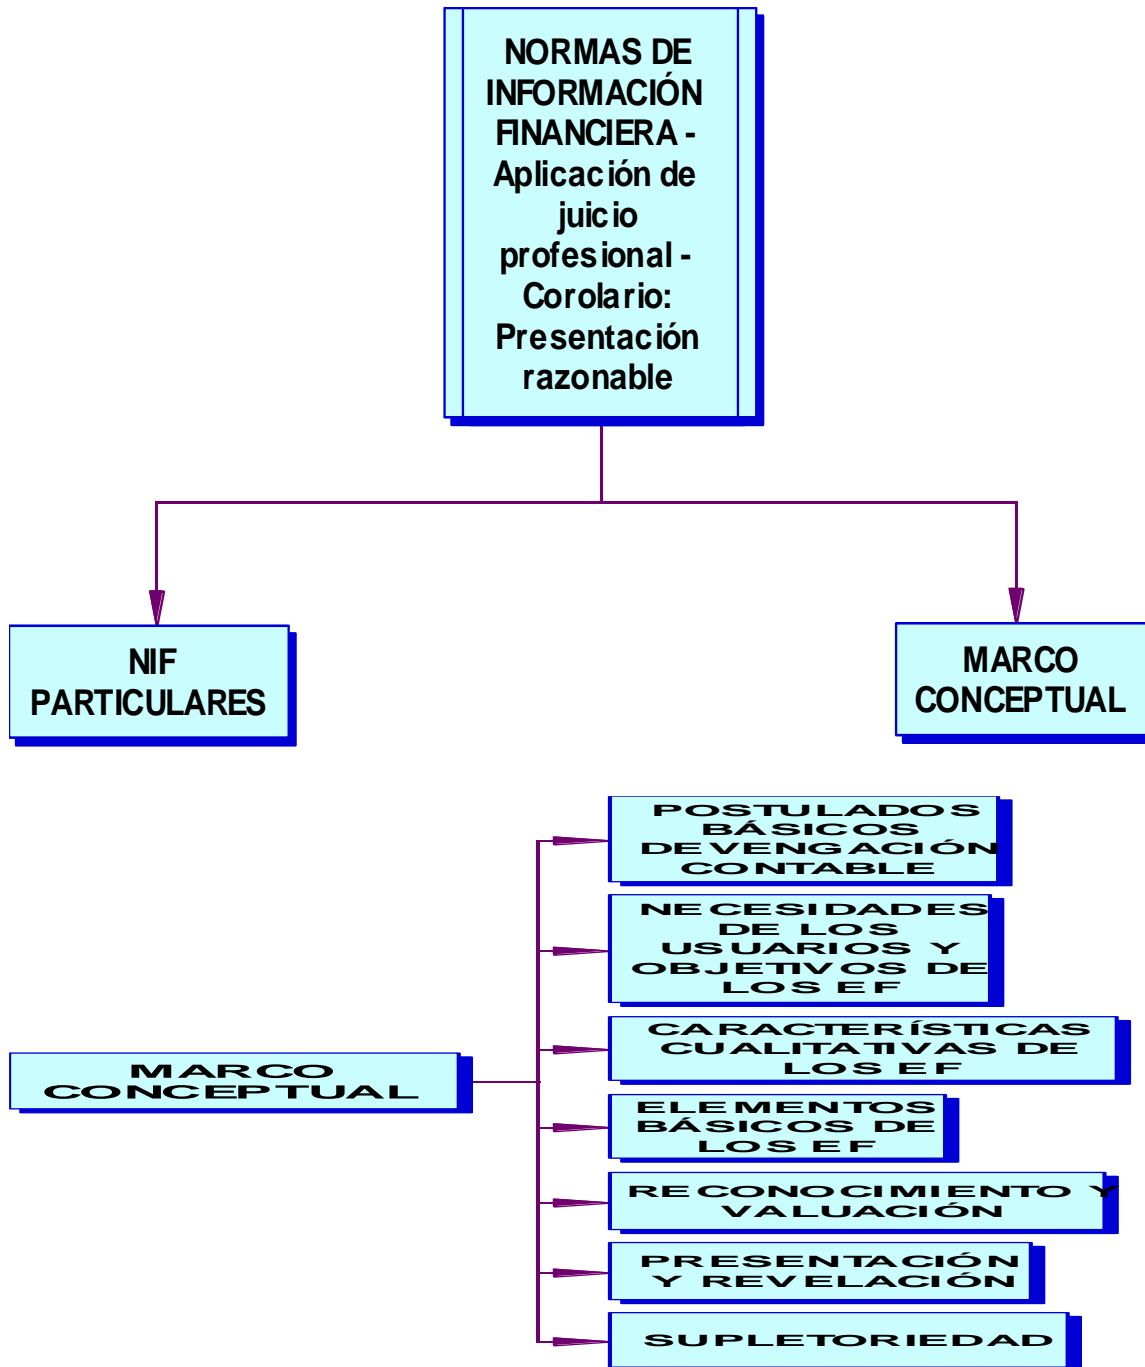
NORMAS DE INFORMACIÓN FINANCIERA - Aplicación de juicio profesional - Corolario: Presentación razonable

NIF PARTICULARES

MARCO CONCEPTUAL

MARCO CONCEPTUAL

POSTULADOS BÁSICOS DEVENGACIÓN CONTABLE

NECESIDADES DE LOS USUARIOS Y OBJETIVOS DE LOS EF

CARACTERÍSTICAS CUALITATIVAS DE LOS EF

ELEMENTOS BÁSICOS DE LOS EF

RECONOCIMIENTO Y VALUACIÓN

PRESENTACIÓN Y REVELACIÓN

SUPLETORIEDAD